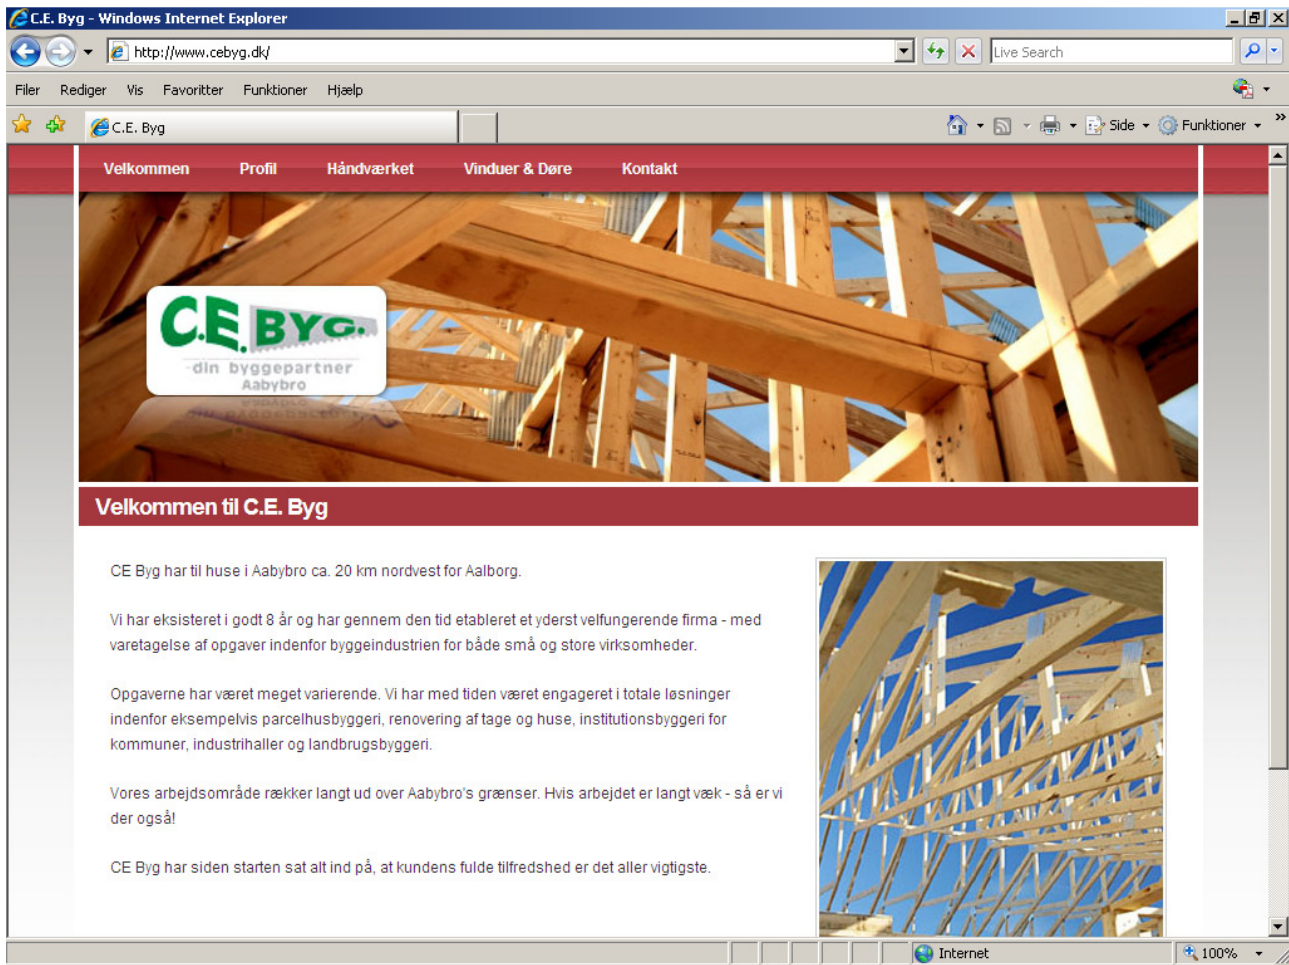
C.E. Byg - Windows Internet Explorer

http://www.cebyg.dk/

Live Search

Filer Rediger Vis Favoritter Funktioner Hjælp

C.E. Byg

Side Funktioner

Velkommen Profil Håndværket Vinduer & Døre Kontakt

C.E. BYG
din byggepartner
Aabybro

Velkommen til C.E. Byg

CE Byg har til huse i Aabybro ca. 20 km nordvest for Aalborg.

Vi har eksisteret i godt 8 år og har gennem den tid etableret et yderst velfungerende firma - med varetagelse af opgaver indenfor byggeindustrien for både små og store virksomheder.

Opgaverne har været meget varierende. Vi har med tiden været engageret i totale løsninger indenfor eksempelvis parcelhusbyggeri, renovering af tage og huse, institutionsbyggeri for kommuner, industrihaller og landbrugsbyggeri.

Vores arbejdsområde rækker langt ud over Aabybro's grænser. Hvis arbejdet er langt væk - så er vi der også!

CE Byg har siden starten sat alt ind på, at kundens fulde tilfredshed er det aller vigtigste.

Internet

100%